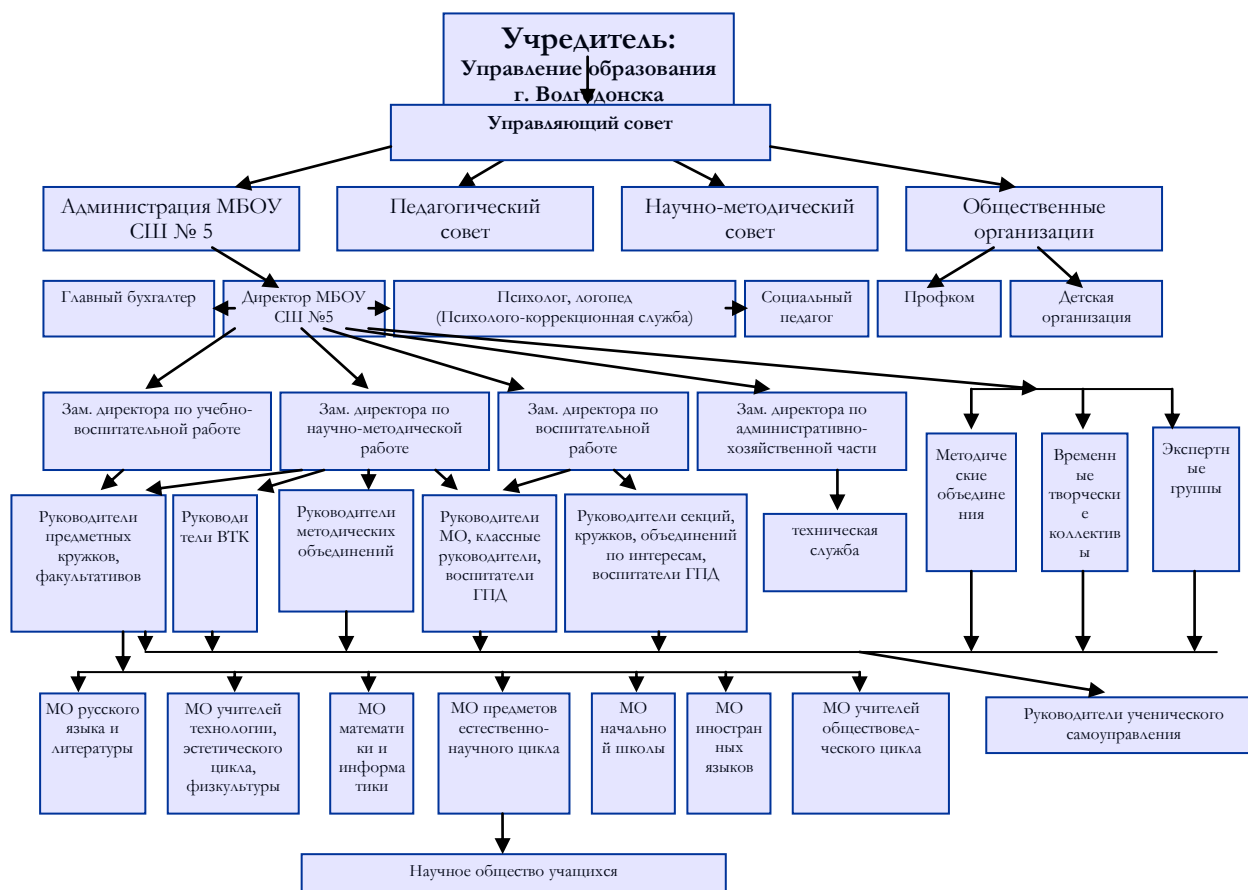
Учредитель:
Управление образования г. Волгодонска

Управляющий совет

Администрация МБОУ СШ № 5

Педагогический совет

Научно-методический совет

Общественные организации

Главный бухгалтер

Директор МБОУ СШ №5

Психолог, логопед (Психолого-коррекционная служба)

Социальный педагог

Профком

Детская организация

Зам. директора по учебно-воспитательной работе

Зам. директора по научно-методической работе

Зам. директора по воспитательной работе

Зам. директора по административно-хозяйственной части

Методические объединения

Временные творческие коллективы

Экспертные группы

Руководители предметных кружков, факультативов

Руководители ВТК

Руководители методических объединений

Руководители МО, классные руководители, воспитатели ГПД

Руководители секций, кружков, объединений по интересам, воспитатели ГПД

техническая служба

МО русского языка и литературы

МО учителей технологии, эстетического цикла, физкультуры

МО математики и информатики

МО предметов естественно-научного цикла

МО начальной школы

МО иностранных языков

МО учителей обществоведческого цикла

Руководители ученического самоуправления

Научное общество учащихся